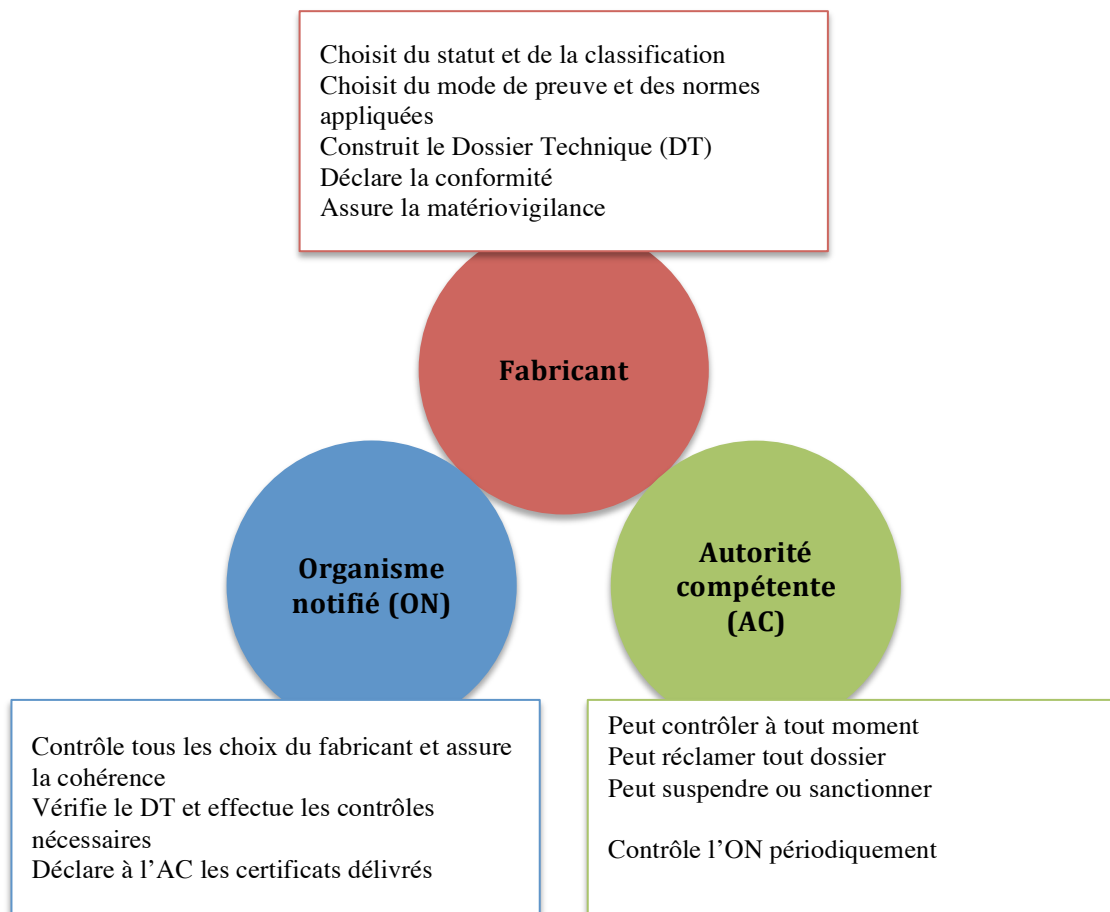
Choisit du statut et de la classification
Choisit du mode de preuve et des normes appliquées
Construit le Dossier Technique (DT)
Déclare la conformité
Assure la matériovigilance

Fabricant

Organisme notifié (ON)

Autorité compétente (AC)

Contrôle tous les choix du fabricant et assure la cohérence
Vérifie le DT et effectue les contrôles nécessaires
Déclare à l'AC les certificats délivrés

Peut contrôler à tout moment
Peut réclamer tout dossier
Peut suspendre ou sanctionner

Contrôle l'ON périodiquement